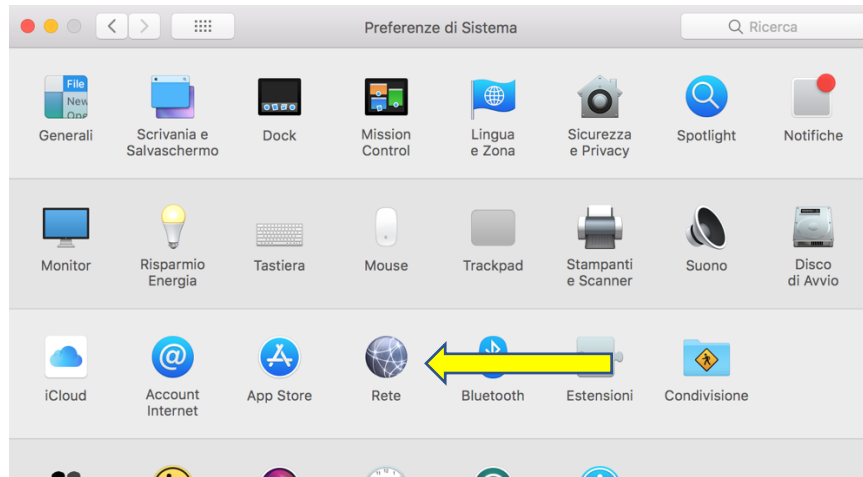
Preferenze di Sistema

Ricerca

File
New
One

Generali

Scrivania e Salvaschermo

Dock

Mission Control

Lingua e Zona

Sicurezza e Privacy

Spotlight

Notifiche

Monitor

Risparmio Energia

Tastiera

Mouse

Trackpad

Stampanti e Scanner

Suono

Disco di Avvio

iCloud

Account Internet

App Store

Rete

Bluetooth

Estensioni

Condivisione